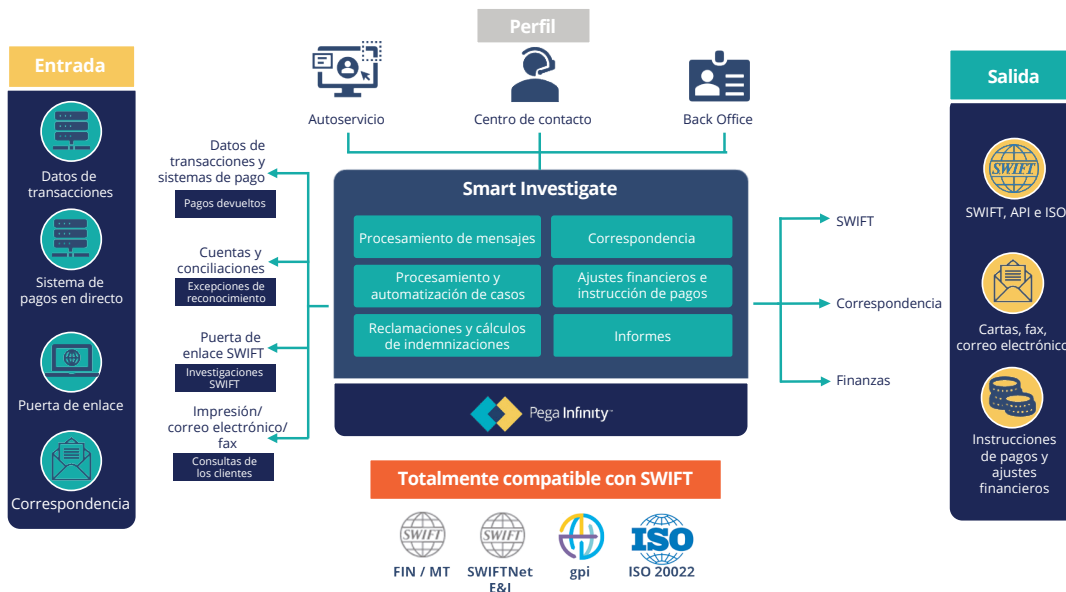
Perfil

Entrada

Datos de transacciones

Sistema de pagos en directo

Puerta de enlace

Correspondencia

Autoservicio

Centro de contacto

Back Office

Datos de transacciones y sistemas de pago

Pagos devueltos

Cuentas y conciliaciones

Excepciones de reconocimiento

Puerta de enlace SWIFT

Investigaciones SWIFT

Impresión/ correo electrónico/ fax

Consultas de los clientes

Smart Investigate

Procesamiento de mensajes

Correspondencia

Procesamiento y automatización de casos

Ajustes financieros e instrucción de pagos

Reclamaciones y cálculos de indemnizaciones

Informes

Pega Infinity

SWIFT

Correspondencia

Finanzas

Salida

SWIFT

SWIFT, API e ISO

Cartas, fax, correo electrónico

Instrucciones de pagos y ajustes financieros

Totalmente compatible con SWIFT

SWIFT
FIN / MT

SWIFT
SWIFTNet E&I

gpi

ISO
ISO 20022